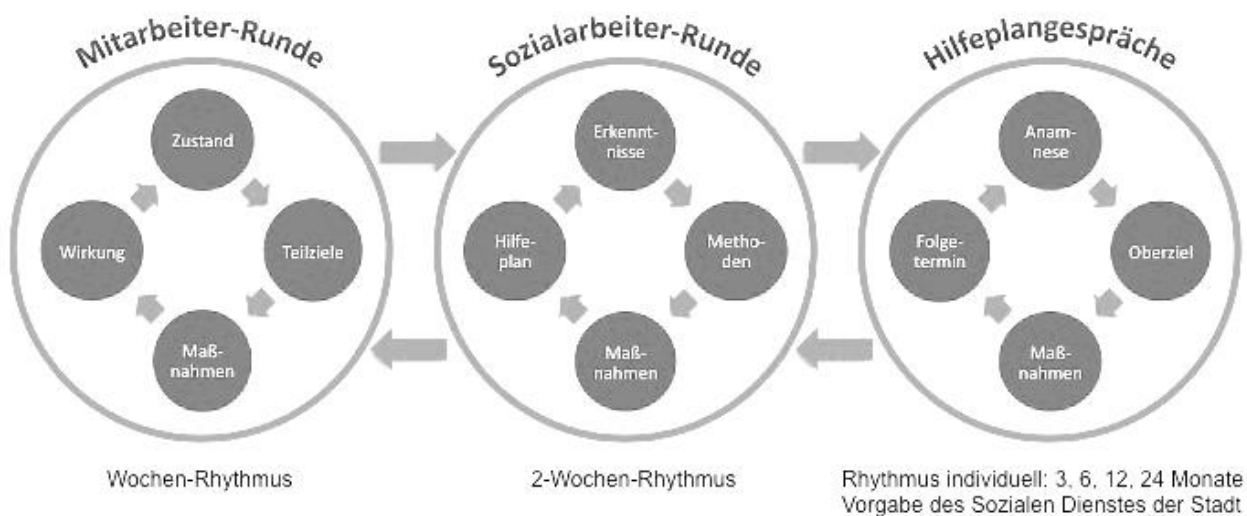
Mitarbeiter-Runde

Zustand

Teilziele

Maßnahmen

Wirkung

Sozialarbeiter-Runde

Erkenntnisse

Methoden

Maßnahmen

Hilfeplan

Hilfeplangespräche

Anamnese

Oberziel

Maßnahmen

Folgetermin

Wochen-Rhythmus

2-Wochen-Rhythmus

Rhythmus individuell: 3, 6, 12, 24 Monate
Vorgabe des Sozialen Dienstes der Stadt